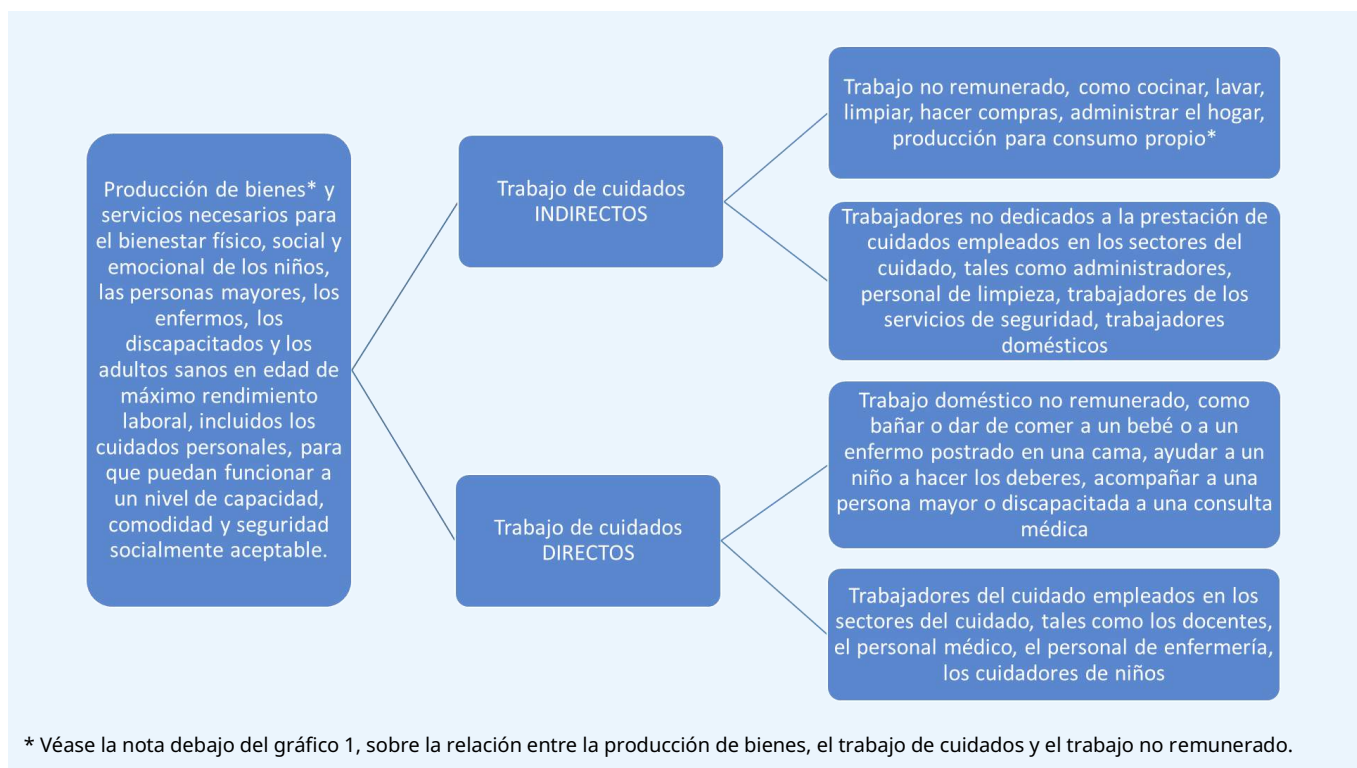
Producción de bienes* y servicios necesarios para el bienestar físico, social y emocional de los niños, las personas mayores, los enfermos, los discapacitados y los adultos sanos en edad de máximo rendimiento laboral, incluidos los cuidados personales, para que puedan funcionar a un nivel de capacidad, comodidad y seguridad socialmente aceptable.

Trabajo de cuidados INDIRECTOS

Trabajo no remunerado, como cocinar, lavar, limpiar, hacer compras, administrar el hogar, producción para consumo propio*

Trabajadores no dedicados a la prestación de cuidados empleados en los sectores del cuidado, tales como administradores, personal de limpieza, trabajadores de los servicios de seguridad, trabajadores domésticos

Trabajo de cuidados DIRECTOS

Trabajo doméstico no remunerado, como bañar o dar de comer a un bebé o a un enfermo postrado en una cama, ayudar a un niño a hacer los deberes, acompañar a una persona mayor o discapacitada a una consulta médica

Trabajadores del cuidado empleados en los sectores del cuidado, tales como los docentes, el personal médico, el personal de enfermería, los cuidadores de niños

* Véase la nota debajo del gráfico 1, sobre la relación entre la producción de bienes, el trabajo de cuidados y el trabajo no remunerado.